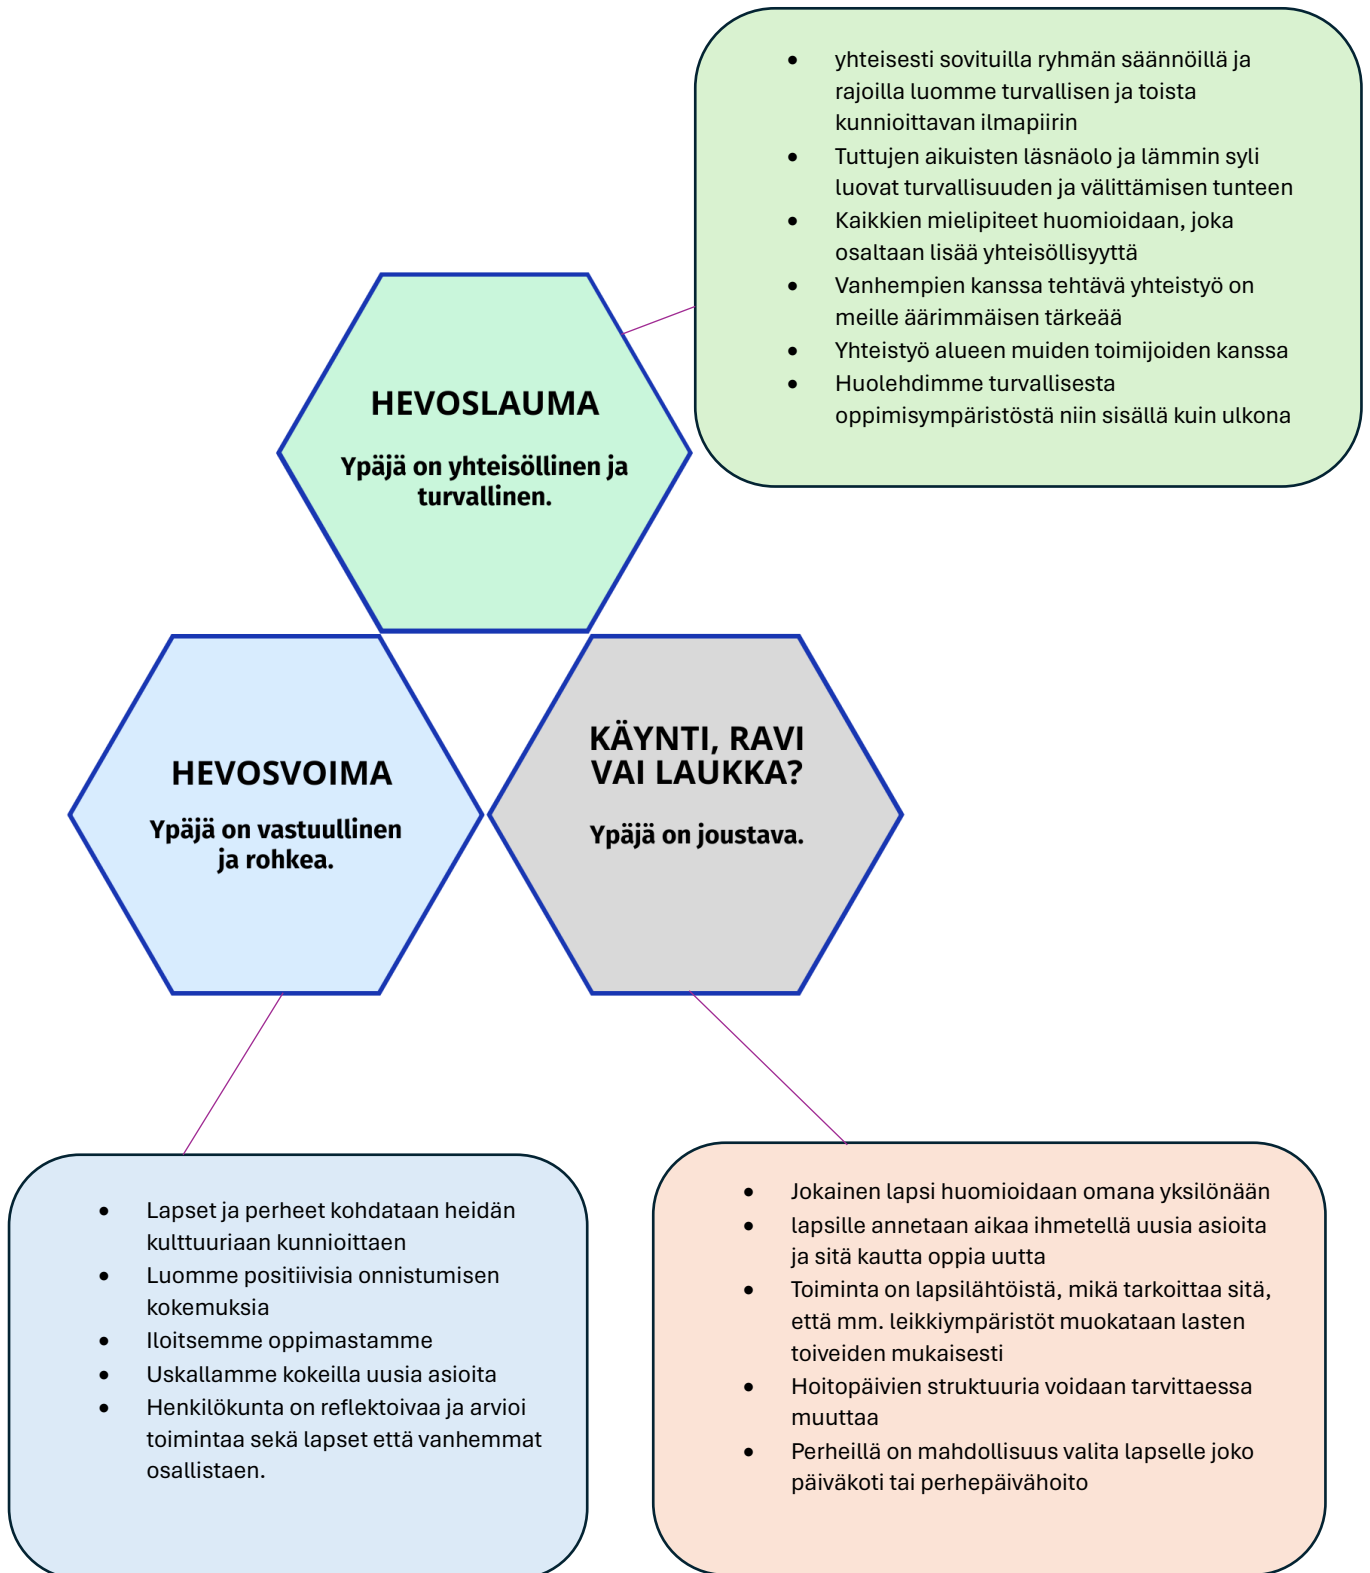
- yhteisesti sovituilla ryhmän säännöillä ja rajoilla luomme turvallisen ja toista kunnioittavan ilmapiirin
- Tuttujen aikuisten läsnäolo ja lämmin syli luovat turvallisuuden ja välittämisen tunteen
- Kaikkien mielipiteet huomioidaan, joka osaltaan lisää yhteisöllisyyttä
- Vanhempien kanssa tehtävä yhteistyö on meille äärimmäisen tärkeää
- Yhteistyö alueen muiden toimijoiden kanssa
- Huolehdimme turvallisesta oppimisympäristöstä niin sisällä kuin ulkona

HEVOSLAUMA

Ypäjä on yhteisöllinen ja turvallinen.

HEVOSVOIMA

Ypäjä on vastuullinen ja rohkea.

KÄYNTI, RAVI VAI LAUKKA?

Ypäjä on joustava.

- Lapset ja perheet kohdataan heidän kulttuuriaan kunnioittaen
- Luomme positiivisia onnistumisen kokemuksia
- Iloitsemme oppimastamme
- Uskallamme kokeilla uusia asioita
- Henkilökunta on reflektoivaa ja arvioi toimintaa sekä lapset että vanhemmat osallistaen.

- Jokainen lapsi huomioidaan omana yksilönään
- lapsille annetaan aikaa ihmetellä uusia asioita ja sitä kautta oppia uutta
- Toiminta on lapsilähtöistä, mikä tarkoittaa sitä, että mm. leikkiympäristöt muokataan lasten toiveiden mukaisesti
- Hoitopäivien struktuuria voidaan tarvittaessa muuttaa
- Perheillä on mahdollisuus valita lapselle joko päiväkoti tai perhepäivähoito